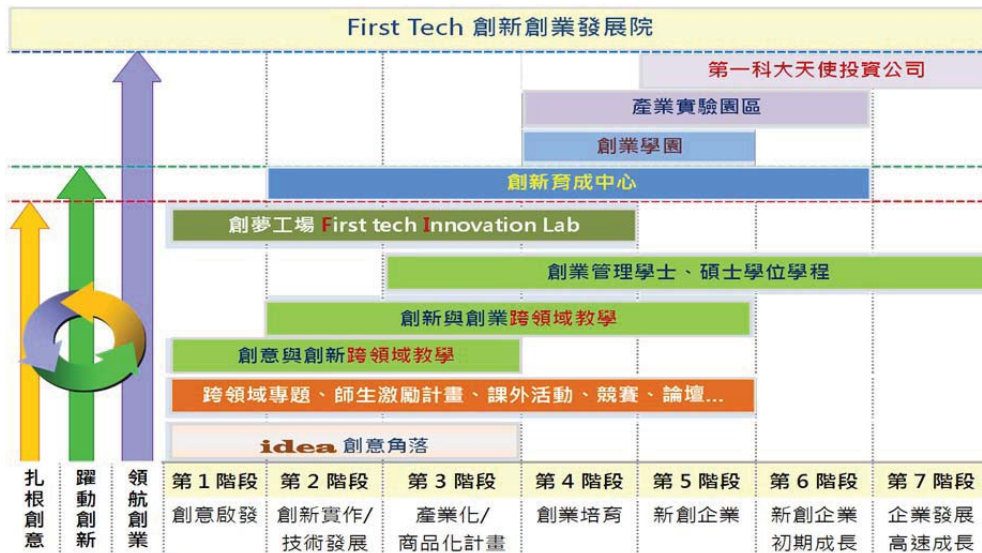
First Tech 創新創業發展院

第一科大天使投資公司

產業實驗園區

創業學園

創新育成中心

創夢工場 First tech Innovation Lab

創業管理學士、碩士學位學程

創新與創業跨領域教學

創意與創新跨領域教學

跨領域專題、師生激勵計畫、課外活動、競賽、論壇...

idea 創意角落

扎根創意

躍動創新

領航創業

| 第 1 階段 | 第 2 階段 | 第 3 階段 | 第 4 階段 | 第 5 階段 | 第 6 階段 | 第 7 階段 |
|---|---|---|---|---|---|---|
| 創意啟發 | 創新實作/技術發展 | 產業化/商品化計畫 | 創業培育 | 新創企業 | 新創企業初期成長 | 企業發展高速成長 |